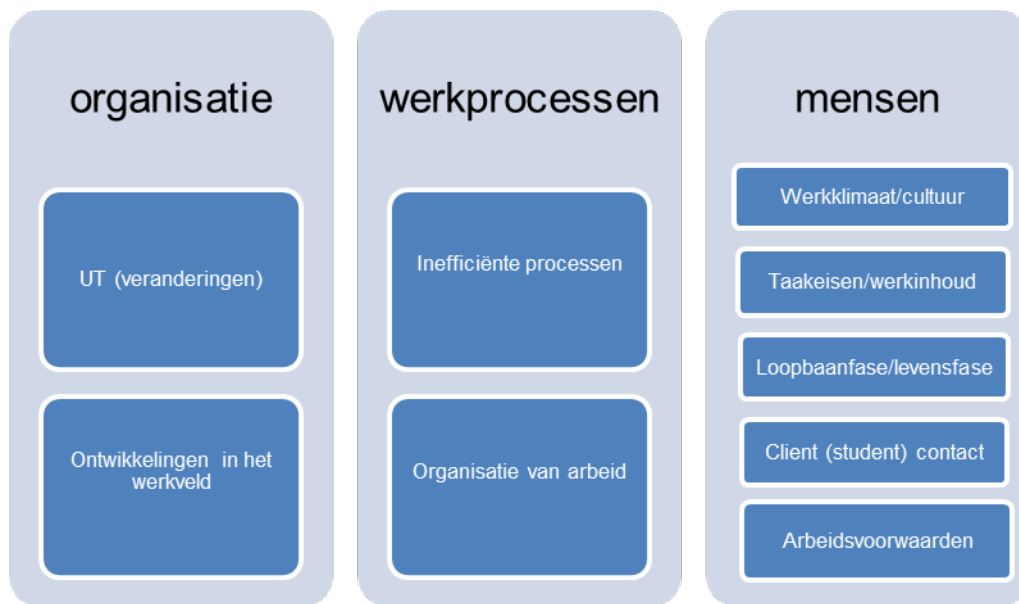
organisatie

UT (veranderingen)

Ontwikkelingen in het werkveld

werkprocessen

Inefficiënte processen

Organisatie van arbeid

mensen

Werkklimaat/cultuur

Taakeisen/werkinhoud

Loopbaanfase/levensfase

Client (student) contact

Arbeidsvoorwaarden